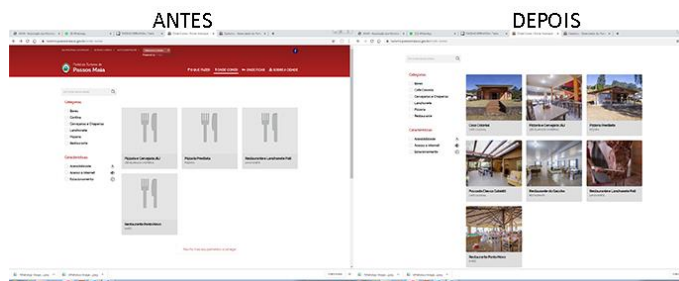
ANTES

DEPOIS

Poços Mais

O QUE FAZER

ONDE COMER

ONDE FICAR

SOBRE A CIDADE

Categorias

Bares

Confeitaria

Cervejarias e Chopperias

Lanchonete

Pizzaria

Restaurante

Características

Acessibilidade

Acesso à internet

Estacionamento

Pizzaria Cervejaria JKJ

Pizzaria Predilleta

Restaurante Lanchonete Poli

Sorveteria Bella Moro

Categorias

Bares

Café Colonial

Cervejarias e Chopperias

Lanchonete

Pizzaria

Restaurante

Características

Acessibilidade

Acesso à internet

Estacionamento

Casa Colonial

Pizzaria Cervejaria JKJ

Pizzaria Predilleta

Pousada Cabeça Caboklô

Restaurante do Cacciko

Restaurante Lanchonete Poli

Restaurante Ponte Moro

WhatsApp Image .jpeg

WhatsApp Image .jpeg

WhatsApp Image .jpeg

WhatsApp Image .jpeg